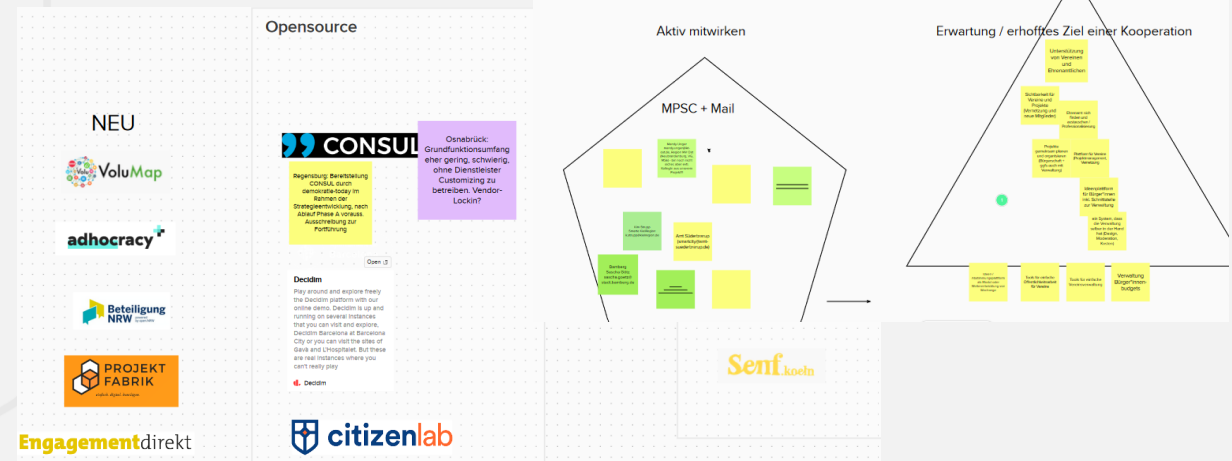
Opensource

NEU

VoluMap

adhocracy+

Beteiligung NRW

PROJEKT FABRIK

Engagementdirekt

CONSUL

Regensburg: Bereitstellung CONSUL durch demokratie-today im Rahmen der Strategieentwicklung, nach Ablauf Phase & voraus. Ausschreibung zur Fortführung

Osnabrück: Grundfunktionsumfang eher gering, schwierig, ohne Dienstleister Customizing zu betreiben. Vendor-Lockin?

Open

Decidim

Play around and explore freely the Decidim platform with our online demo. Decidim is up and running on several instances that you can visit and explore. Decidim Barcelona and Barcelona City or you can visit the sites of Gavà and L'Hospitalet. But these are real instances where you can't really play

Decidim

citizenlab

Aktiv mitwirken

MPSC + Mail

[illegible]

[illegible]

Amt Süderbrarup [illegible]

Bamberg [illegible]

Erwartung / erhofftes Ziel einer Kooperation

Unterstützung von Vereinen und Ehrenamtlichen

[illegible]

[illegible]

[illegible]

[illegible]

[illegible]

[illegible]

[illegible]

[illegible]

Tools für vertikale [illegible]

Tools für vertikale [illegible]

Verwaltung Bürger*innenbudgets

Senf.koeln